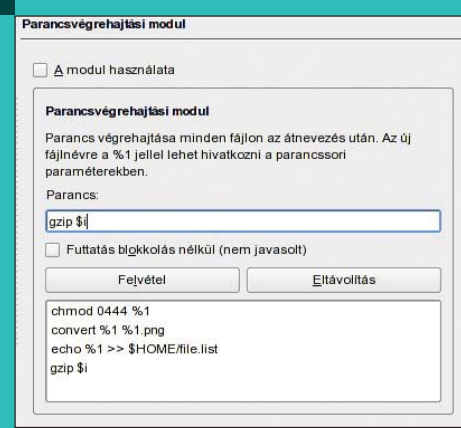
Parancsvégrehajtási modul

A modul használata

Parancsvégrehajtási modul

Parancs végrehajtása minden fájlon az átnevezés után. Az új fájlnévre a %1 jellel lehet hivatkozni a parancssori paraméterekben.

Parancs:

gzip $i

Futtatás blokkolás nélkül (nem javasolt)

Felvétel

Eltávolítás

chmod 0444 %1
convert %1 %1.png
echo %1 >> $HOME/file.list
gzip $i